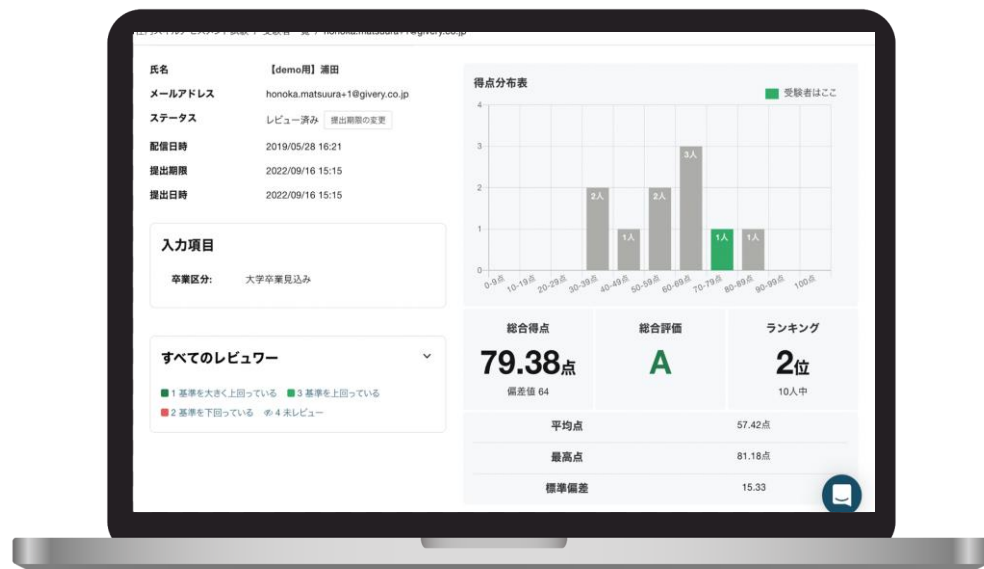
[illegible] / 受験者一覧 / honoka.matsuura+1@givery.co.jp

| 氏名 | 【demo用】浦田 |
|---|---|
| メールアドレス | honoka.matsuura+1@givery.co.jp |
| ステータス | レビュー済み 提出期限の変更 |
| 配信日時 | 2019/05/28 16:21 |
| 提出期限 | 2022/09/16 15:15 |
| 提出日時 | 2022/09/16 15:15 |

入力項目

卒業区分: 大学卒業見込み

すべてのレビュワー

1 基準を大きく上回っている 3 基準を上回っている
2 基準を下回っている 4 未レビュー

得点分布表

受験者はここ

4
3
2
1
0

2人 1人 2人 3人 1人 1人

0-9点 10-19点 20-29点 30-39点 40-49点 50-59点 60-69点 70-79点 80-89点 90-99点 100点

| 総合得点 | 総合評価 | ランキング |
|---|---|---|
| 79.38点 | A | 2位 |
| 偏差値 64 | | 10人中 |

| 平均点 | 57.42点 |
|---|---|
| 最高点 | 81.18点 |
| 標準偏差 | 15.33 |